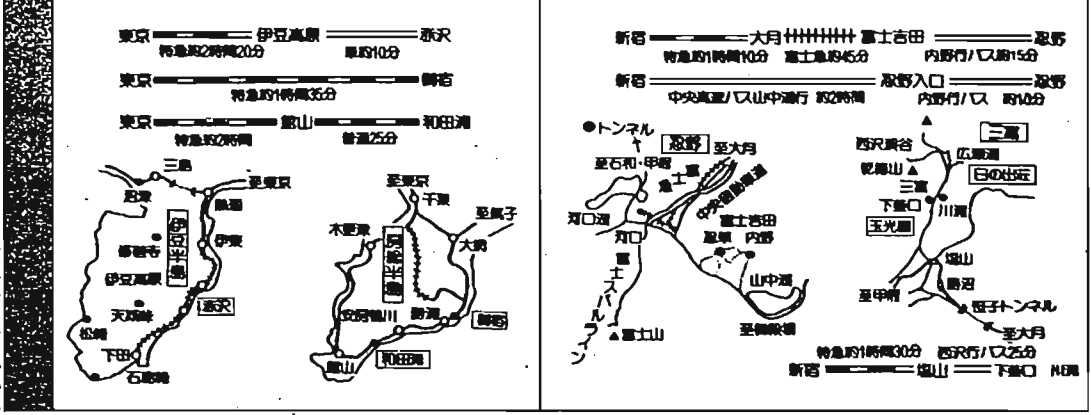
東京 伊豆高原 赤沢
特急約2時間20分 車約10分

東京 御宿
特急約1時間35分

東京 館山 和田浦
特急約2時間 普通25分

三島
至東京
沼津
熱海
伊豆半島
修善寺
伊東
伊豆高原
天城峠
赤沢
松崎
下田
石廊崎

至東京
千葉
木更津
至銚子
房総半島
大原
安房鴨川
勝浦
御宿
館山
和田浦

新宿 大月 富士吉田 忍野
特急約1時間10分 富士急約45分 内野行バス約15分

新宿 忍野入口 忍野
中央高速バス山中湖行 約2時間 内野行バス 約10分

●トンネル
忍野
至大月
至石和・甲府
富士急
中央自動車道
河口湖
富士吉田
河口
忍草
内野
富士スバルライン
山中湖
▲富士山
至御殿場

西沢渓谷
二瀬
広瀬湖
乾徳山▲
三富
日の出荘
下田口
川浦
玉光園
塩山
勝沼
至甲府
笹子トンネル
至大月

特急約1時間30分 西沢行バス25分
新宿 塩山 下田口 N6周